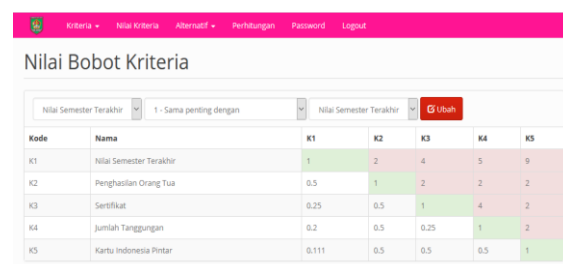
Kriteria ▾ Nilai Kriteria Alternatif ▾ Perhitungan Password Logout

Nilai Bobot Kriteria

Nilai Semester Terakhir | 1 - Sama penting dengan | Nilai Semester Terakhir | Ubah

| Kode | Nama | K1 | K2 | K3 | K4 | K5 |
|---|---|---|---|---|---|---|
| K1 | Nilai Semester Terakhir | 1 | 2 | 4 | 5 | 9 |
| K2 | Penghasilan Orang Tua | 0.5 | 1 | 2 | 2 | 2 |
| K3 | Sertifikat | 0.25 | 0.5 | 1 | 4 | 2 |
| K4 | Jumlah Tanggungan | 0.2 | 0.5 | 0.25 | 1 | 2 |
| K5 | Kartu Indonesia Pintar | 0.111 | 0.5 | 0.5 | 0.5 | 1 |